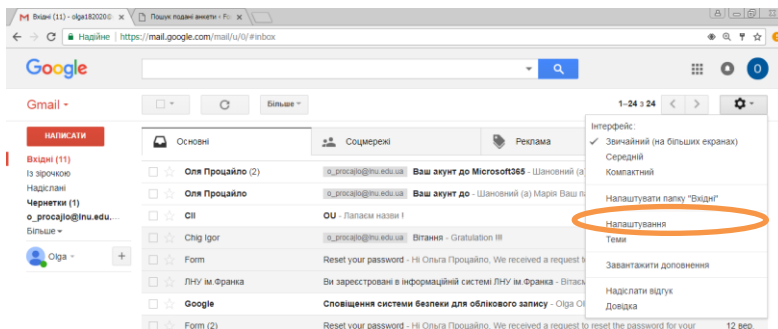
Вхідні (11) - olga182020@ ×
Пошук подані анкети - Р ×

Надійне | https://mail.google.com/mail/u/0/#inbox

Google

Gmail

НАПИСАТИ

Вхідні (11)
Із зірочкою
Надіслані
Чернетки (1)
o_procajlo@lnu.edu...
Більше

Olga

Більше

1–24 з 24

Основні
Соцмережі
Реклама

| | | | |
|---|---|---|---|
| Оля Процайло (2) | o_procajlo@lnu.edu.ua | Ваш акаунт до Microsoft365 - Шановний (а) |
| Оля Процайло | o_procajlo@lnu.edu.ua | Ваш акаунт до - Шановний (а) Марія Ваш па |
| CII | | OU - Лапаєм назви ! |
| Chig Igor | o_procajlo@lnu.edu.ua | Вітання - Gratulation !!! |
| Form | | Reset your password - Hi Ольга Процайло, We received a request t |
| ЛНУ ім.Франка | | Ви зареєстровані в інформаційній системі ЛНУ ім.Франка - Вітаєм |
| Google | | Сповіщення системи безпеки для облікового запису - Olga O |
| Form (2) | | Reset your password - Hi Ольга Процайло, We received a request to reset the password for your | 12 вер. |

Інтерфейс:
✓ Звичайний (на більших екранах)
Середній
Компактний

Налаштувати папку "Вхідні"

Налаштування
Теми

Завантажити доповнення

Надіслати відгук
Довідка